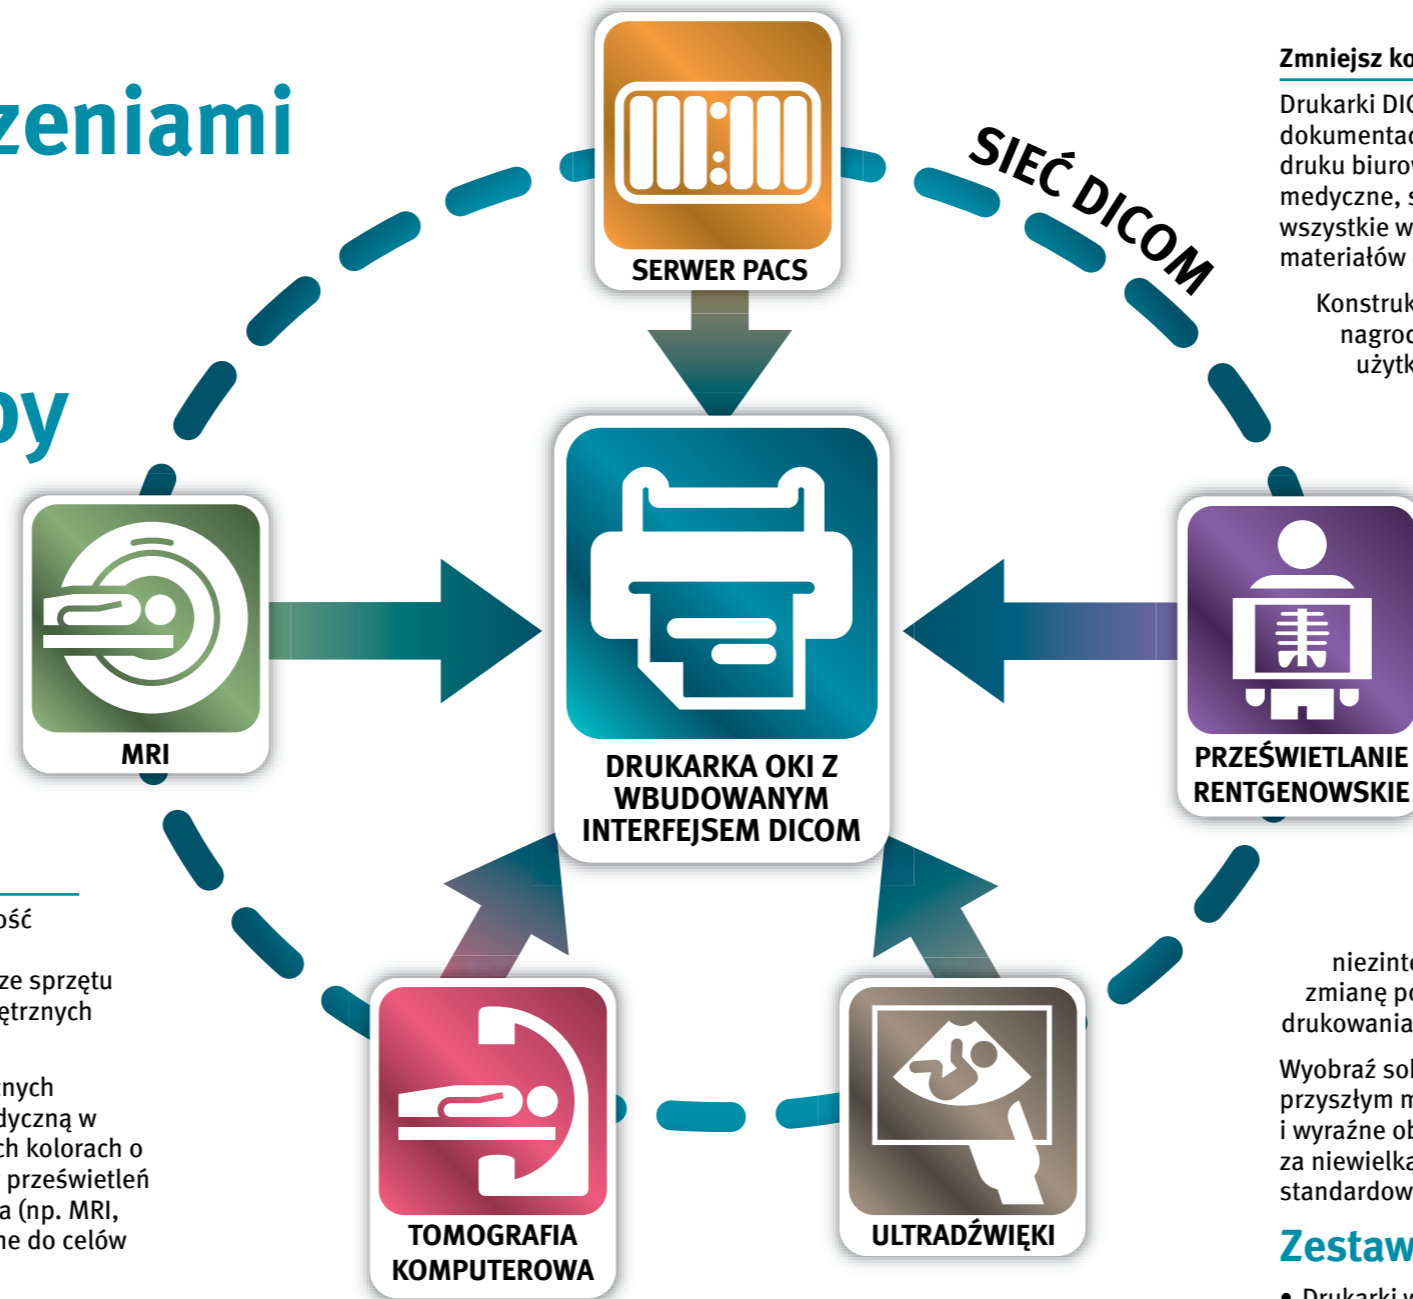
zeniami

by

ość

ze sprzętu
ętrznych

nych
dyczną w
ch kolorach o
prześwietleń
a (np. MRI,
ne do celów

SERWER PACS

SIEĆ DICOM

MRI

DRUKARKA OKI Z WBUDOWANYM INTERFEJSEM DICOM

PRZEŚWIETLANIE RENTGENOWSKIE

TOMOGRAFIA KOMPUTEROWA

ULTRADŹWIĘKI

Zmniejsz ko

Drukarki DIC
dokumentac
druku biurov
medyczne, s
wszystkie w
materiałów

Konstruk
nagrod
użytk

niezinte
zmianę po
drukowania

Wyobraź sol
przyszłym m
i wyraźne ob
za niewielka
standardow

Zestaw

• Drukarki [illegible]